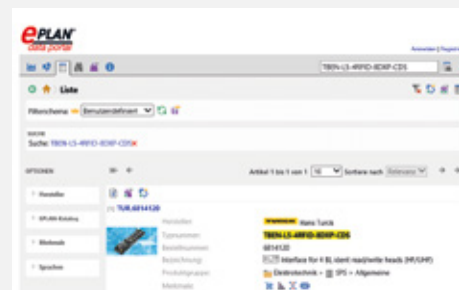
EPLAN data portal

Anmelden | Registrieren

TBEN-LS-4RFID-8DXP-CDS

Liste

Filterschema: Benutzerdefiniert

SUCHE

Suche: TBEN-LS-4RFID-8DXP-CDS

OPTIONEN

Artikel 1 bis 1 von 1 10 Sortiere nach Relevanz

Hersteller

EPLAN-Katalog

Merkmale

Sprachen

TUR.6814120

Hersteller Hans Turck

Typnummer TBEN-LS-4RFID-8DXP-CDS

Bestellnummer 6814120

Bezeichnung RFID Interface for 4 BL ident read/write heads (HF/UHF)

Produktgruppe Elektrotechnik > SPS > Allgemeine

Merkmale